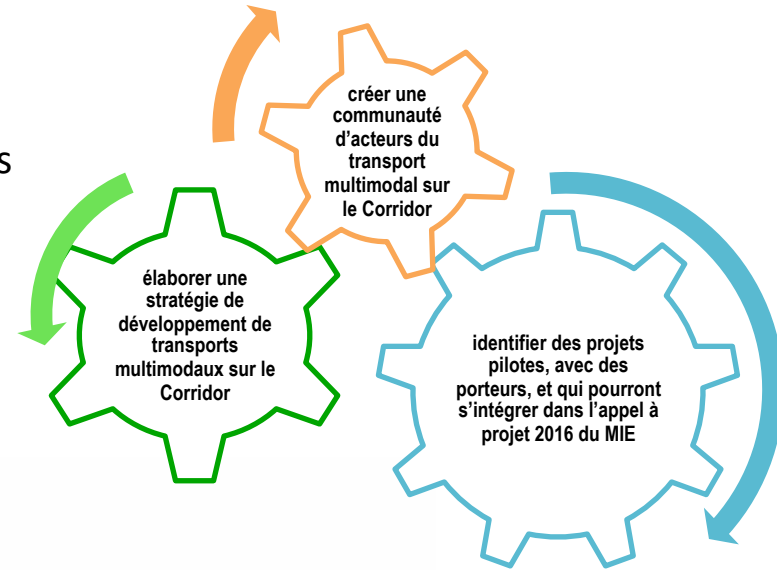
s

créer une communauté d'acteurs du transport multimodal sur le Corridor

élaborer une stratégie de développement de transports multimodaux sur le Corridor

identifier des projets pilotes, avec des porteurs, et qui pourront s'intégrer dans l'appel à projet 2016 du MIE